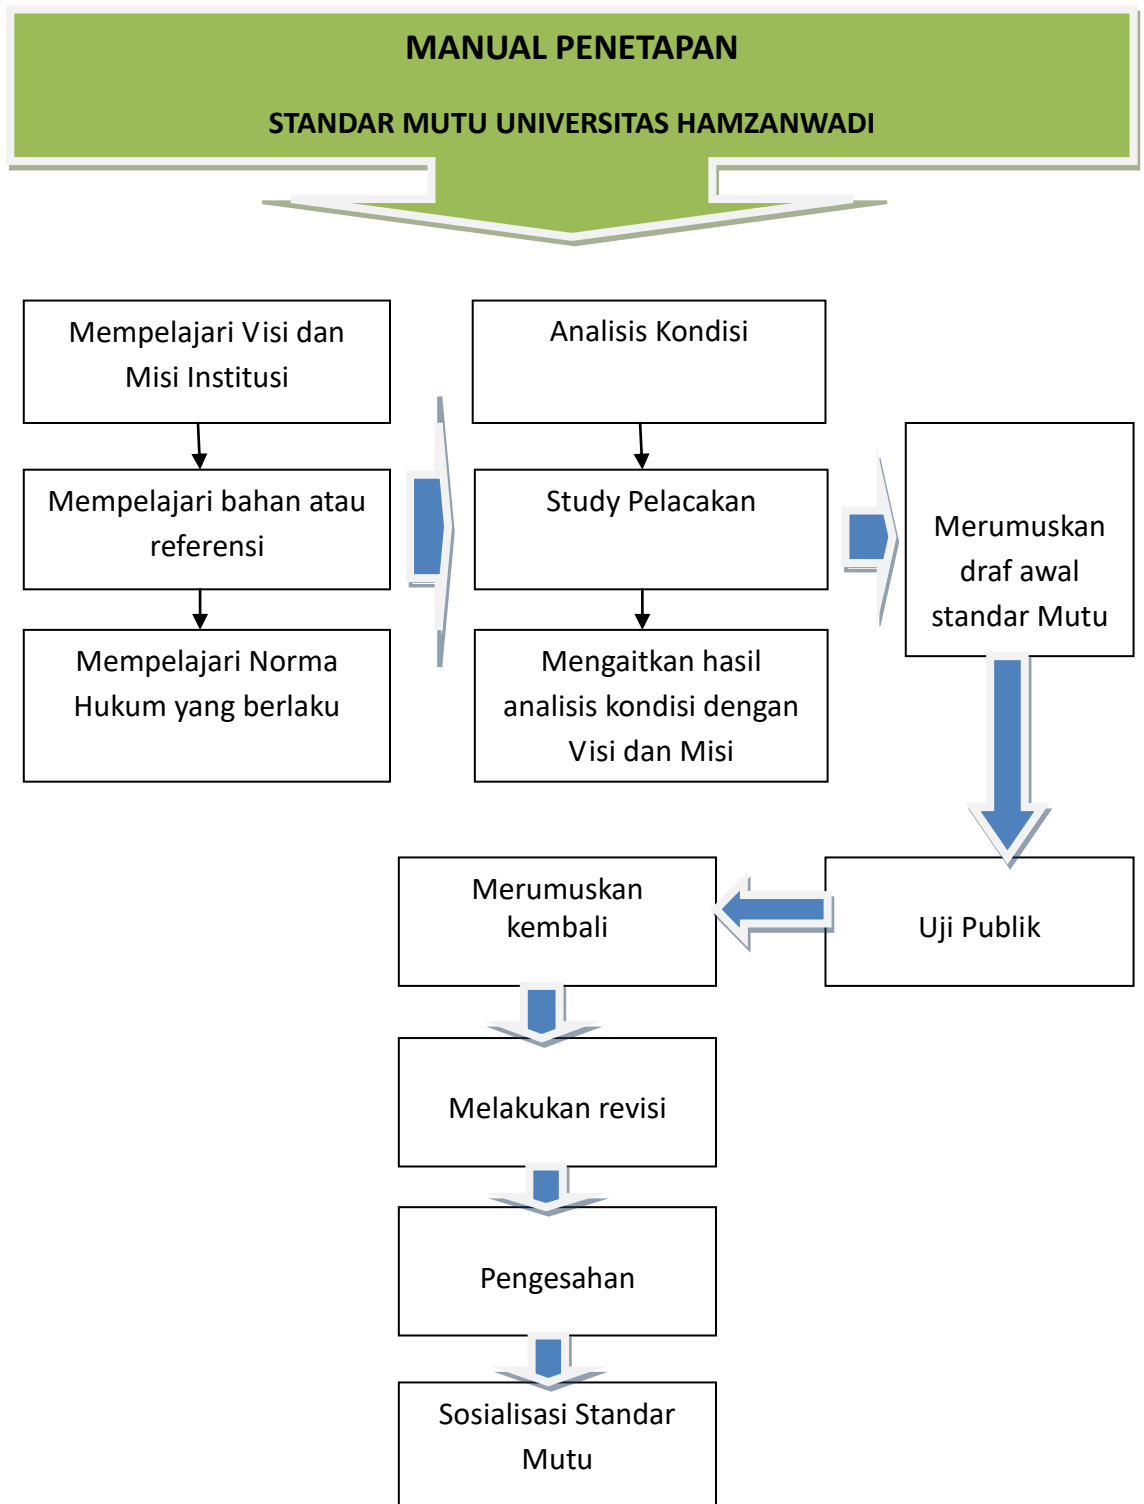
MANUAL PENETAPAN

STANDAR MUTU UNIVERSITAS HAMZANWADI

Mempelajari Visi dan Misi Institusi

Mempelajari bahan atau referensi

Mempelajari Norma Hukum yang berlaku

Analisis Kondisi

Study Pelacakan

Mengaitkan hasil analisis kondisi dengan Visi dan Misi

Merumuskan draf awal standar Mutu

Uji Publik

Merumuskan kembali

Melakukan revisi

Pengesahan

Sosialisasi Standar Mutu